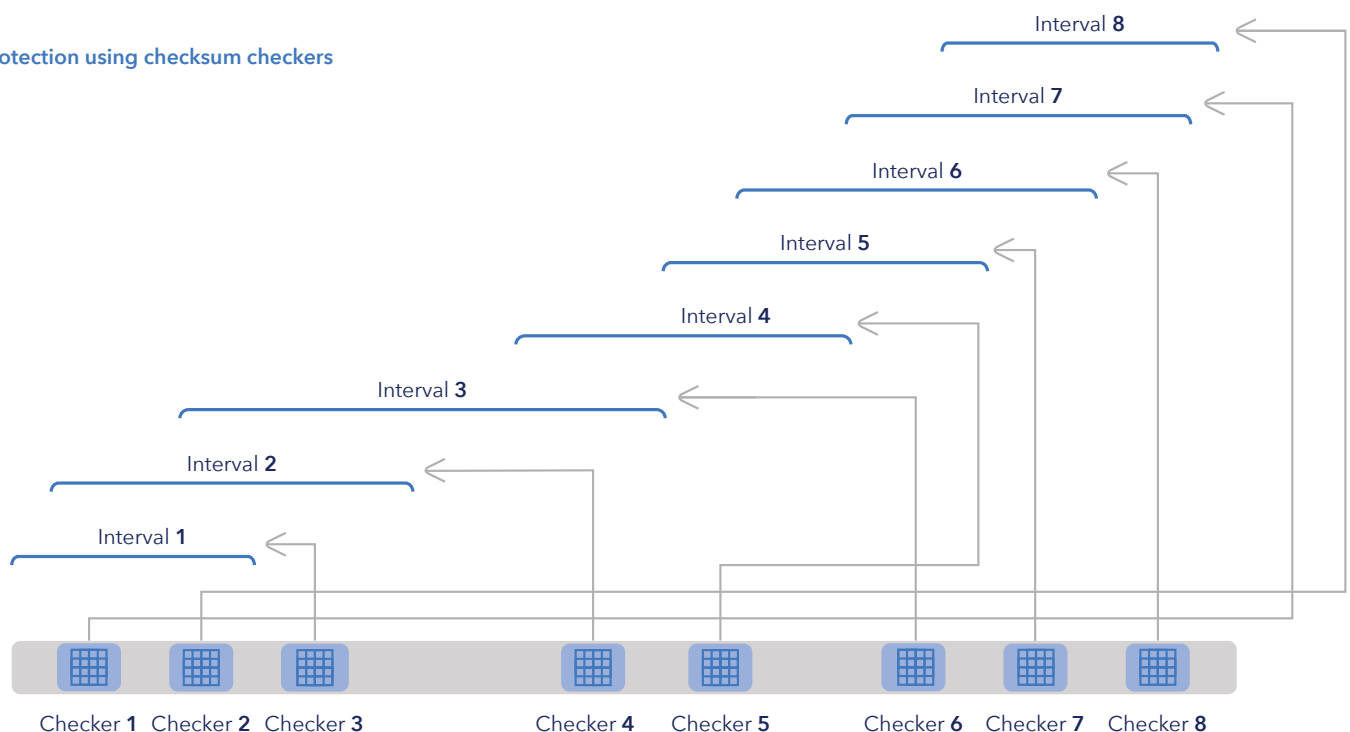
otection using checksum checkers

Interval 8

Interval 7

Interval 6

Interval 5

Interval 4

Interval 3

Interval 2

Interval 1

Checker 1 Checker 2 Checker 3 Checker 4 Checker 5 Checker 6 Checker 7 Checker 8